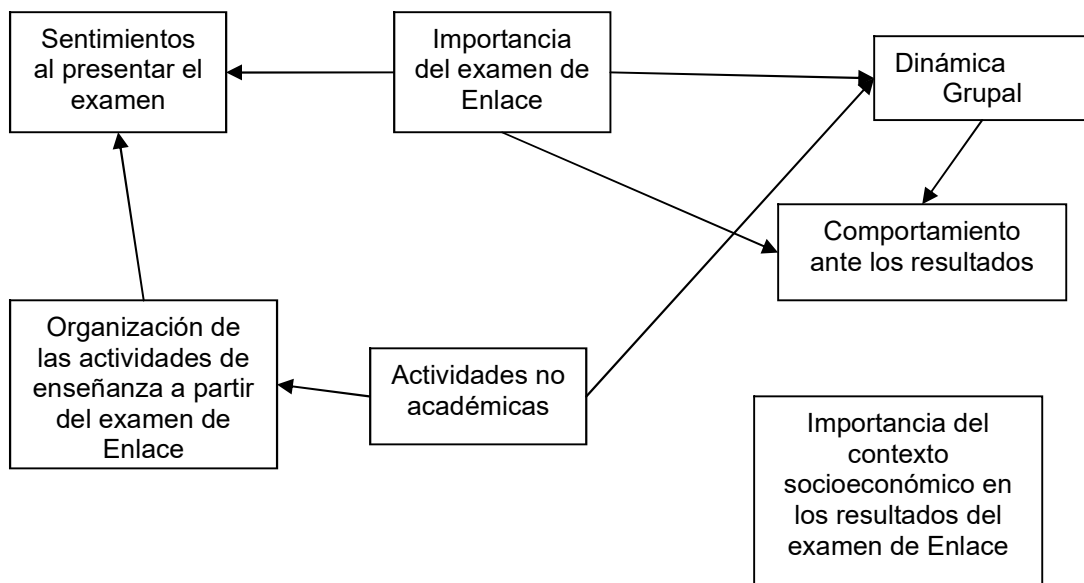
Sentimientos al presentar el examen

Importancia del examen de Enlace

Dinámica Grupal

Comportamiento ante los resultados

Organización de las actividades de enseñanza a partir del examen de Enlace

Actividades no académicas

Importancia del contexto socioeconómico en los resultados del examen de Enlace